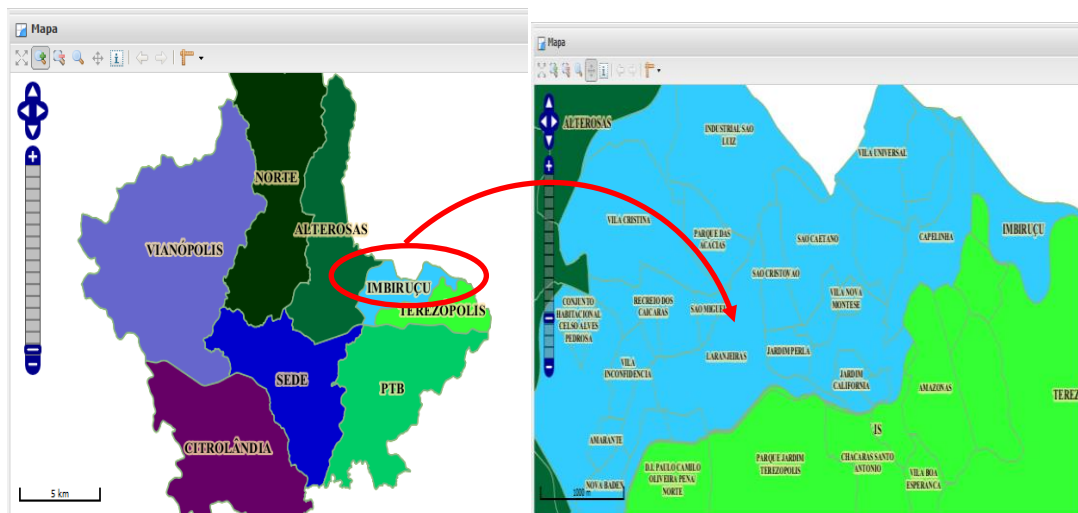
Mapa

NORTE

ALTEROSAS

VIANÓPOLIS

IMBIRUÇU

TEREZOPOLIS

SEDE

PTB

CITROLÂNDIA

5 km

Mapa

ALTEROSAS

INDUSTRIAL SAO LUIZ

VILA UNIVERSAL

VILA CRISTINA

PARQUE DAS ACACIAS

SAO CAETANO

CAPELINHA

IMBIRUÇU

SAO CRISTOVAO

VILA NOVA MONTESE

CONJUNTO HABITACIONAL CELSO ALVES PEDROSA

RECREIO DOS CAICARAS

SAO MIGUEL

JARDIM PERLA

LARANJEIRAS

VILA INCONFIDENCIA

JARDIM CALIFORNIA

AMAZONAS

TEREZ

IS

AMARANTE

D.I. PAULO CAMILO OLIVEIRA PENA NORTE

PARQUE JARDIM TEREZOPOLIS

CHACARAS SANTO ANTONIO

VILA BOA ESPERANCA

NOVA BADEN

1000 m